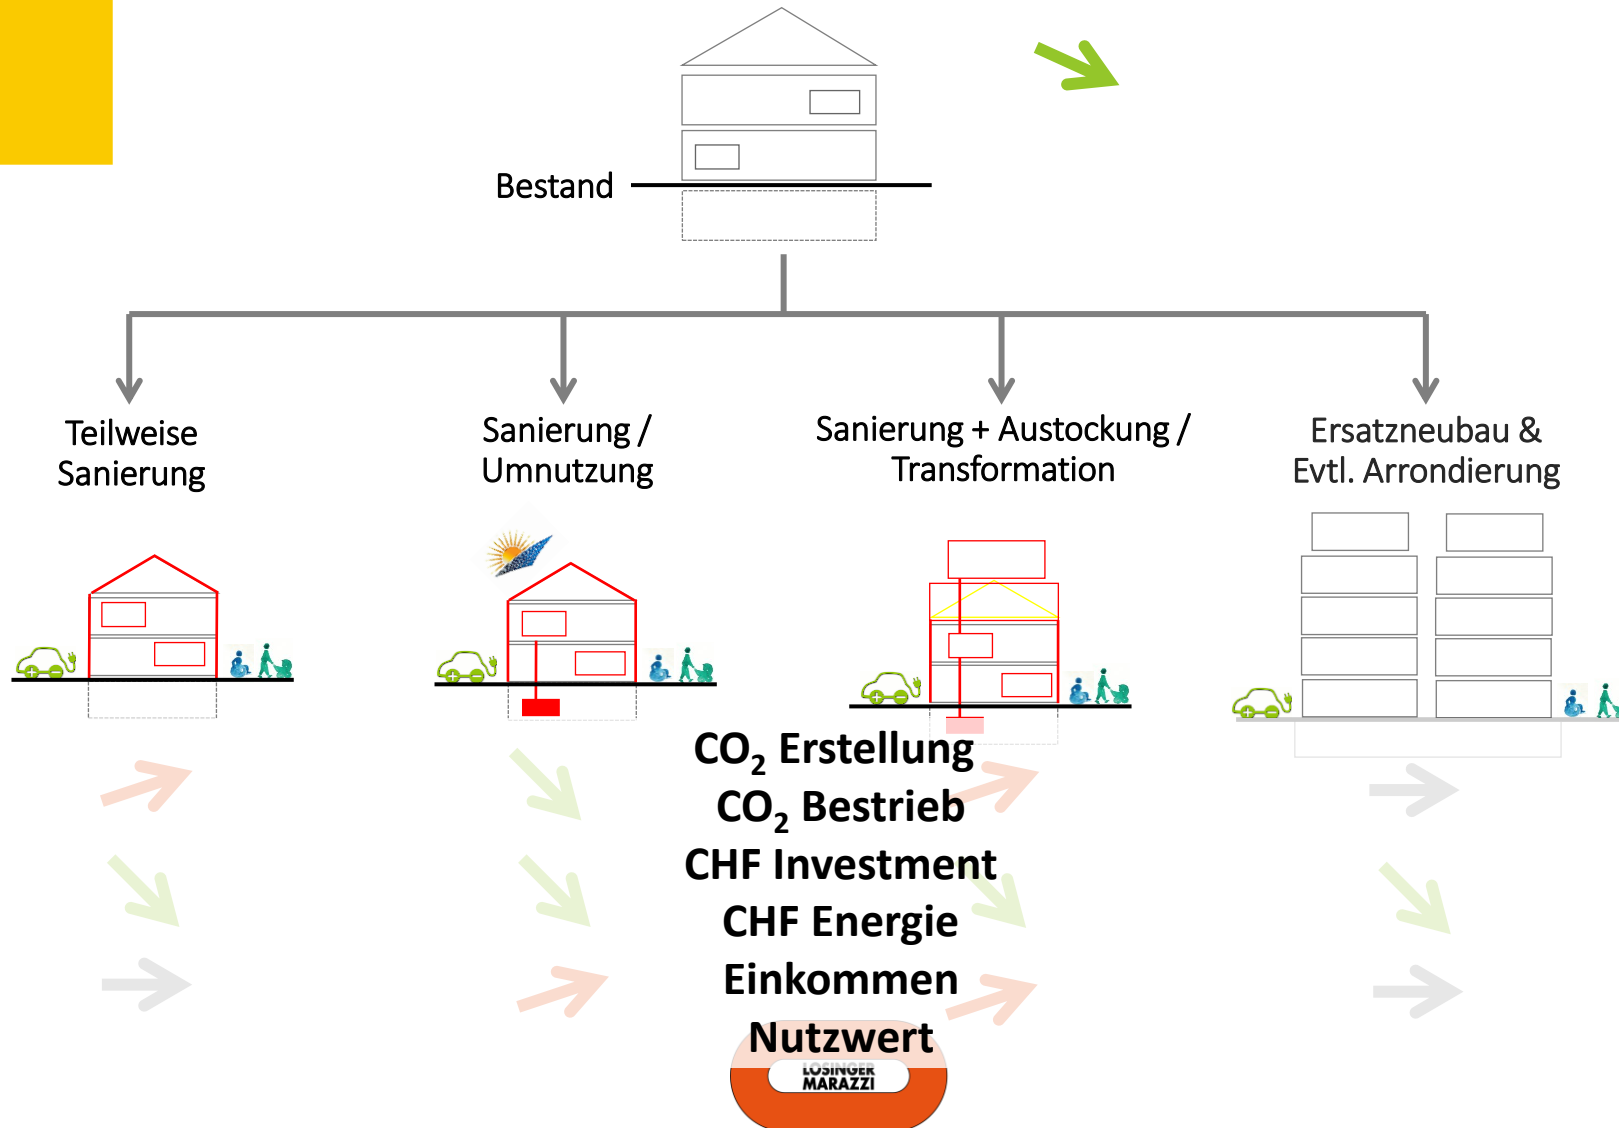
Bestand

Teilweise Sanierung

Sanierung / Umnutzung

Sanierung + Austockung / Transformation

Ersatzneubau & Evtl. Arrondierung

$CO_2$ Erstellung
$CO_2$ Betrieb
CHF Investment
CHF Energie
Einkommen
Nutzwert

LOSINGER MARAZZI